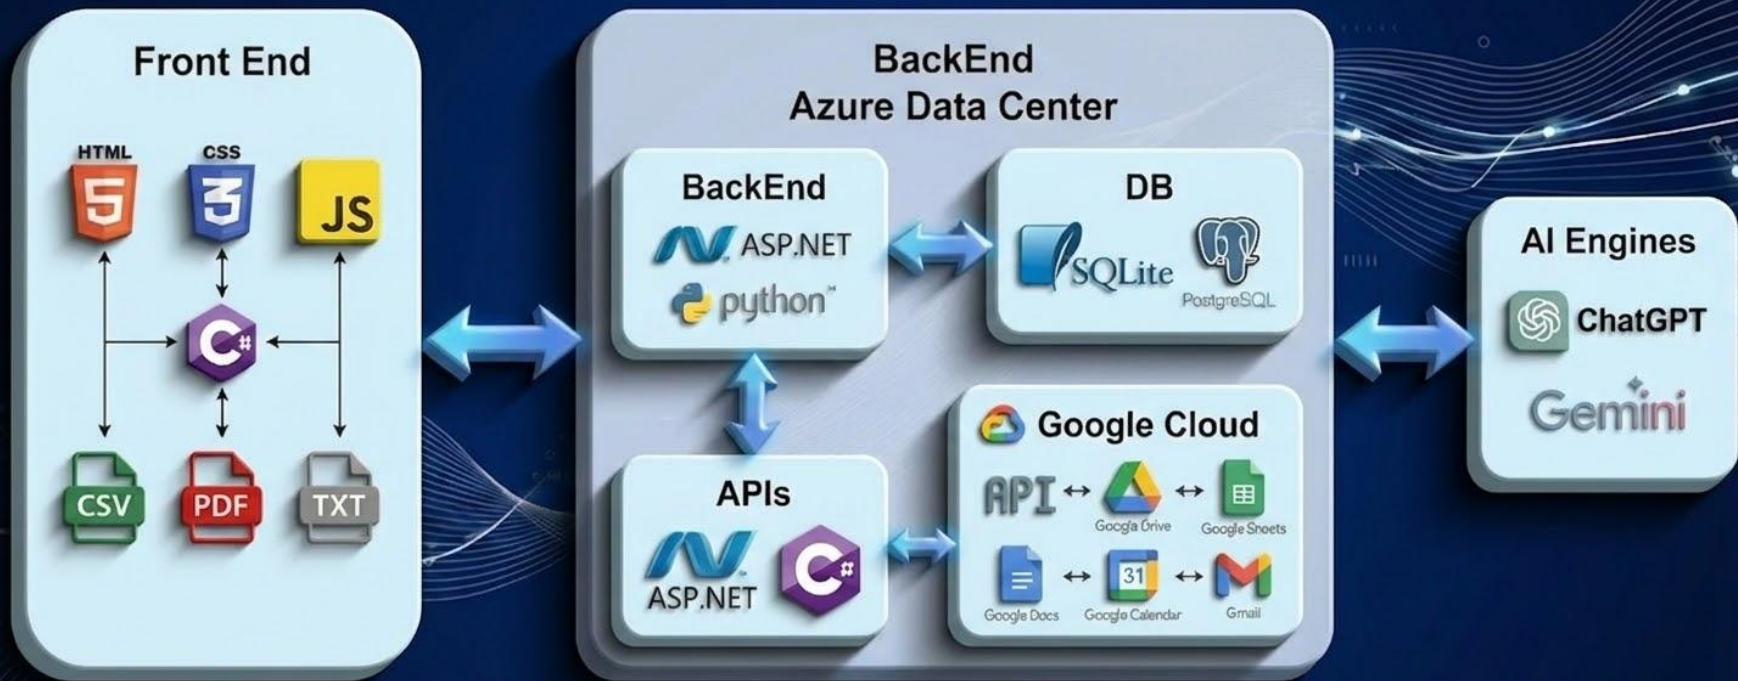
Front End

HTML
5
CSS
3
JS
C#
CSV
PDF
TXT

BackEnd
Azure Data Center

BackEnd
ASP.NET
python™

DB
SQLite
PostgreSQL

APIs
ASP.NET
C#

Google Cloud
API
Googla Drive
Google Sneets
31
Google Docs
Googlo Calendar
Gmail

AI Engines
ChatGPT
Gemini